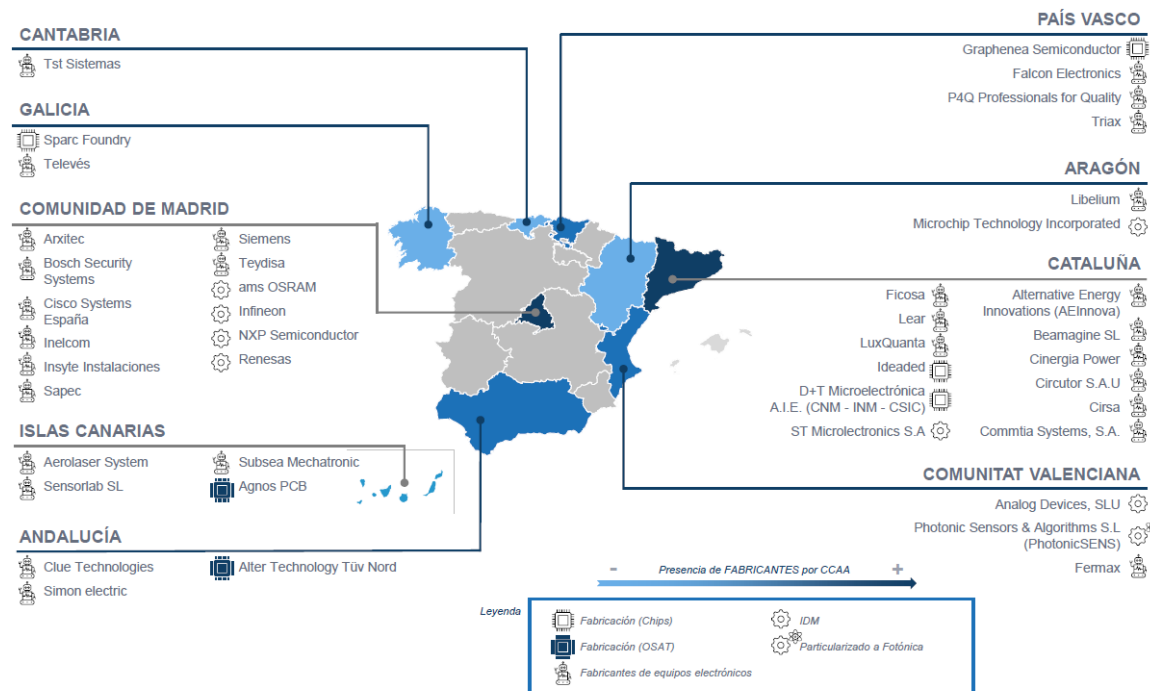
CANTABRIA
Tst Sistemas

GALICIA
Sparc Foundry
Televés

COMUNIDAD DE MADRID
Arxitec
Bosch Security Systems
Cisco Systems España
Inelcom
Insyte Instalaciones
Sapec
Siemens
Teydisa
ams OSRAM
Infineon
NXP Semiconductor
Renesas

ISLAS CANARIAS
Aerolaser System
Sensorlab SL
Subsea Mechatronic
Agnos PCB

ANDALUCÍA
Clue Technologies
Simon electric
Alter Technology Tüv Nord

PAÍS VASCO
Graphenea Semiconductor
Falcon Electronics
P4Q Professionals for Quality
Triax

ARAGÓN
Libelium
Microchip Technology Incorporated

CATALUÑA
Ficosa
Lear
LuxQuanta
Ideaded
D+T Microelectrónica A.I.E. (CNM - INM - CSIC)
ST Microlectronics S.A
Alternative Energy Innovations (AEInnova)
Beamagine SL
Cinergia Power
Circutor S.A.U
Cirsa
Commtia Systems, S.A.

COMUNITAT VALENCIANA
Analog Devices, SLU
Photonic Sensors & Algorithms S.L (PhotonicSENS)
Fermax

- Presencia de FABRICANTES por CCAA +

Leyenda
Fabricación (Chips)
Fabricación (OSAT)
Fabricantes de equipos electrónicos
IDM
Particularizado a Fotónica